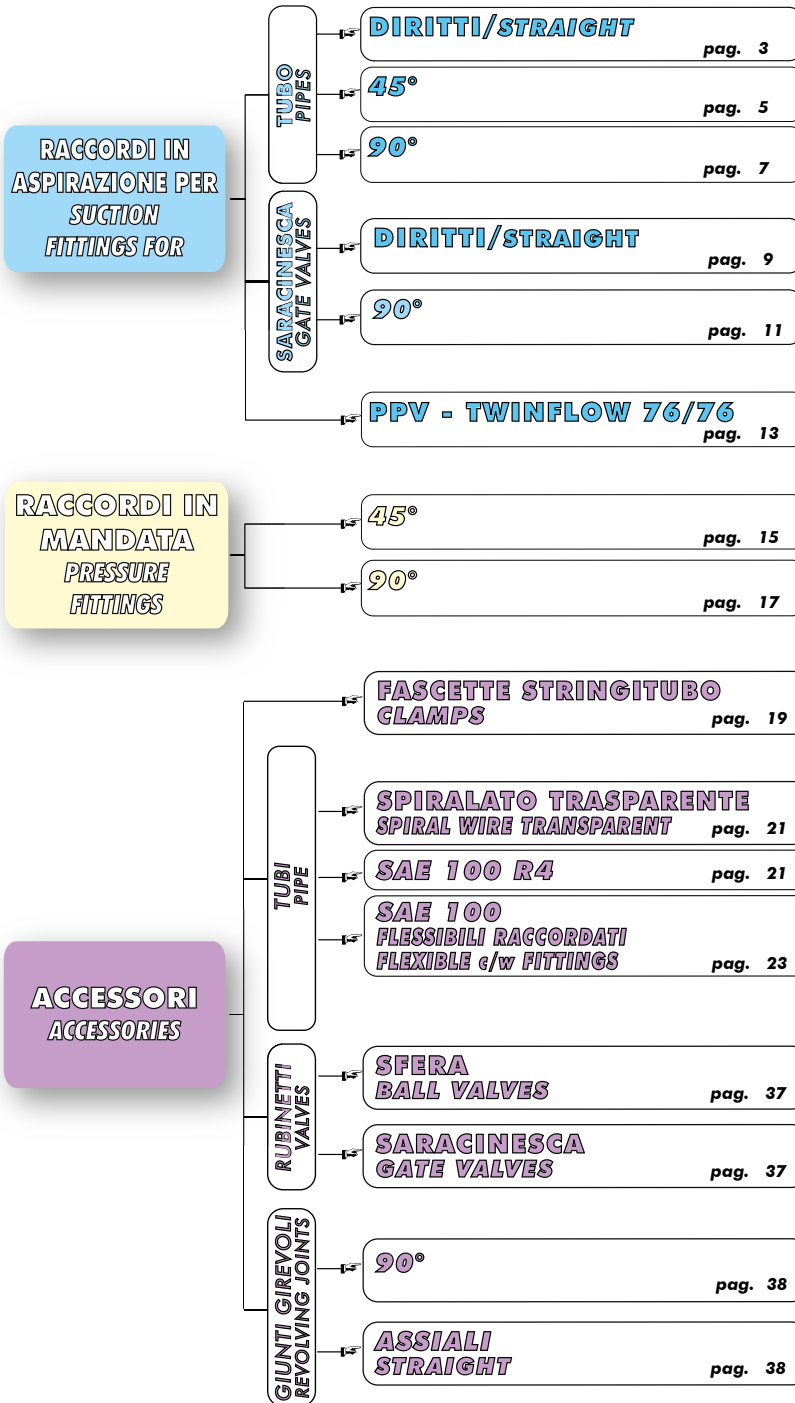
RACCORDI IN ASPIRAZIONE PER
SUCTION FITTINGS FOR

TUBO
PIPES

DIRITTI/STRAIGHT
pag. 3

45°
pag. 5

90°
pag. 7

SARACINESCA
GATE VALVES

DIRITTI/STRAIGHT
pag. 9

90°
pag. 11

PPV - TWINFLOW 76/76
pag. 13

RACCORDI IN MANDATA
PRESSURE FITTINGS

45°
pag. 15

90°
pag. 17

ACCESSORI
ACCESSORIES

FASCETTE STRINGITUBO
CLAMPS
pag. 19

TUBI
PIPE

SPIRALATO TRASPARENTE
SPIRAL WIRE TRANSPARENT
pag. 21

SAE 100 R4
pag. 21

SAE 100
FLESSIBILI RACCORDATI
FLEXIBLE c/w FITTINGS
pag. 23

RUBINETTI
VALVES

SFERA
BALL VALVES
pag. 37

SARACINESCA
GATE VALVES
pag. 37

GIUNTI GIREVOLI
REVOLVING JOINTS

90°
pag. 38

ASSIALI
STRAIGHT
pag. 38